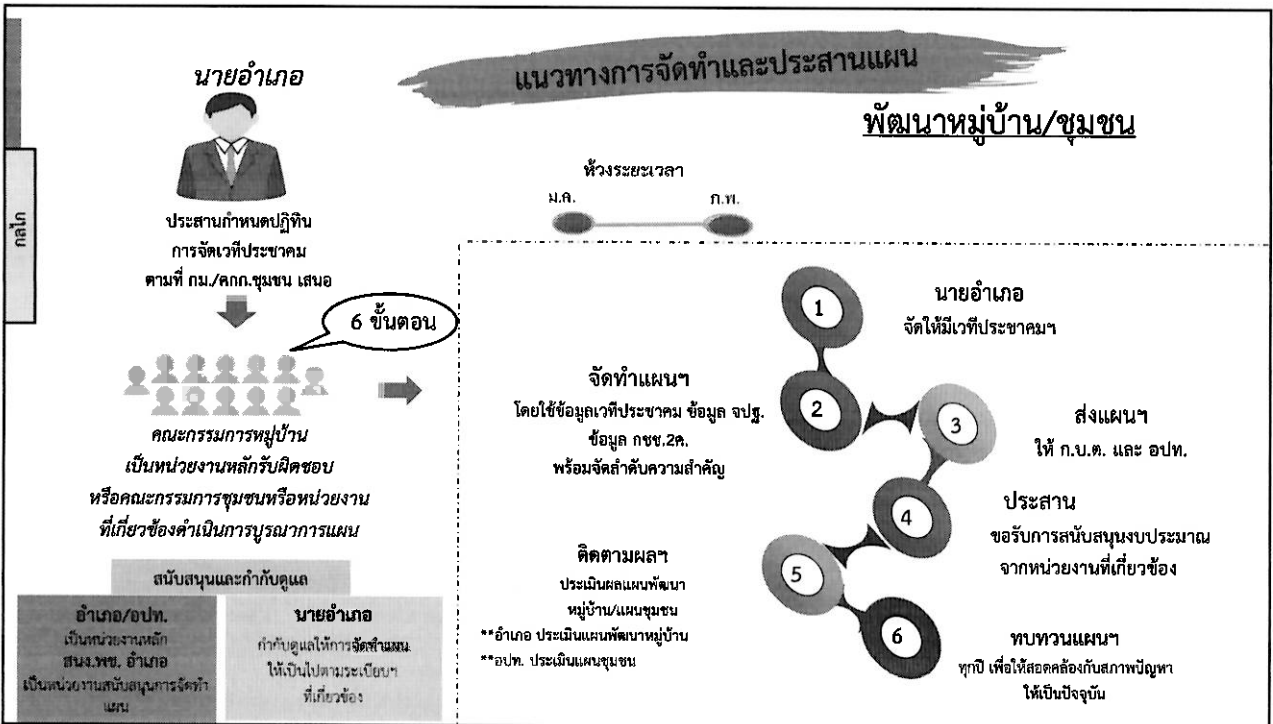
กลไก

นายอำเภอ

แนวทางการจัดทำและประสานแผน

พัฒนาหมู่บ้าน/ชุมชน

ประสานกำหนดปฏิทิน การจัดเวทีประชาคม ตามที่ กม./คกก.ชุมชน เสนอ

6 ขั้นตอน

คณะกรรมการหมู่บ้าน เป็นหน่วยงานหลักรับผิดชอบ หรือคณะกรรมการชุมชนหรือหน่วยงาน ที่เกี่ยวข้องดำเนินการบูรณาการแผน

สนับสนุนและกำกับดูแล

| อำเภอ/อปท. เป็นหน่วยงานหลัก สนง.พช. อำเภอ เป็นหน่วยงานสนับสนุนการจัดทำแผน | นายอำเภอ กำกับดูแลให้การจัดทำแผน ให้เป็นไปตามระเบียบฯ ที่เกี่ยวข้อง |
|---|---|

ห้วงระยะเวลา

ม.ค.

ก.พ.

1

นายอำเภอ
จัดให้มีเวทีประชาคมฯ

2

จัดทำแผนฯ
โดยใช้ข้อมูลเวทีประชาคม ข้อมูล จปฐ. ข้อมูล กชช.2ค. พร้อมจัดลำดับความสำคัญ

3

ส่งแผนฯ
ให้ ก.บ.ต. และ อปท.

4

ประสาน
ขอรับการสนับสนุนงบประมาณ จากหน่วยงานที่เกี่ยวข้อง

5

ติดตามผลฯ
ประเมินผลแผนพัฒนา หมู่บ้าน/แผนชุมชน
**อำเภอ ประเมินแผนพัฒนาหมู่บ้าน
**อปท. ประเมินแผนชุมชน

6

ทบทวนแผนฯ
ทุกปี เพื่อให้สอดคล้องกับสภาพปัญหา ให้เป็นปัจจุบัน